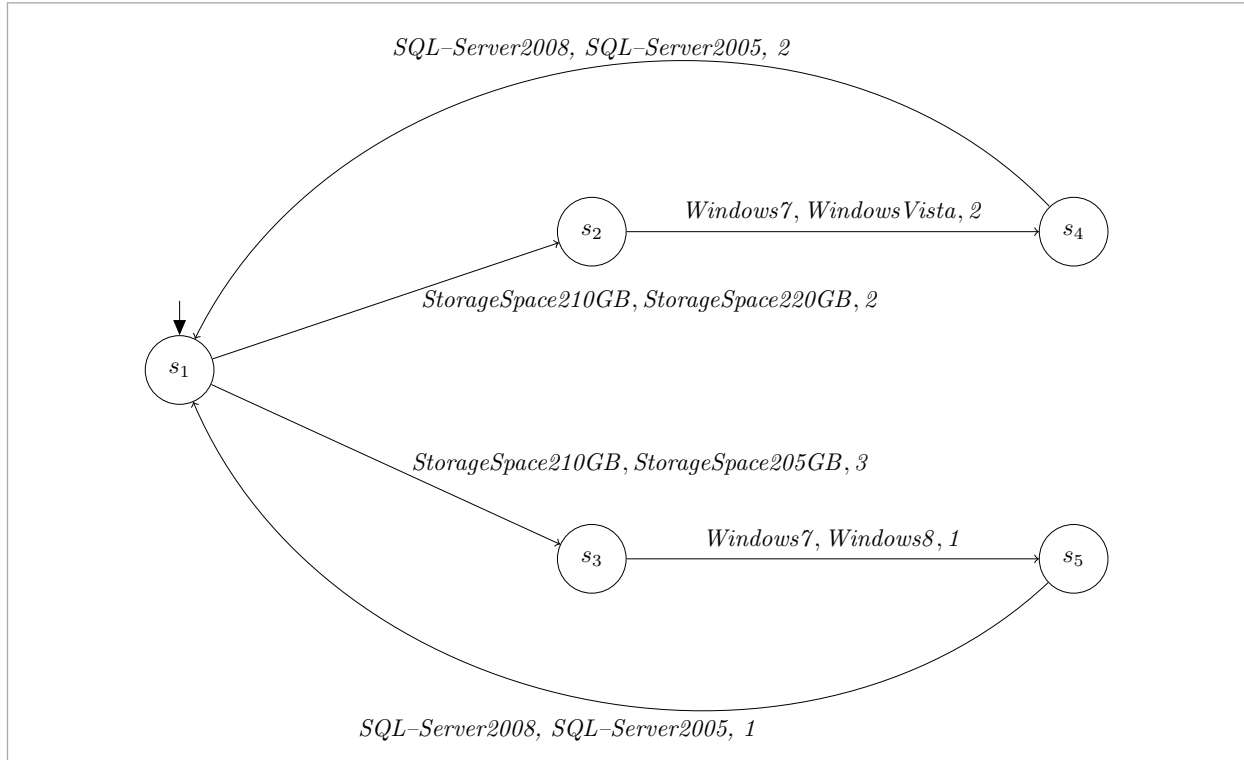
SQL–Server2008, SQL–Server2005, 2

$s_2$

Windows7, WindowsVista, 2

$s_4$

StorageSpace210GB, StorageSpace220GB, 2

$s_1$

StorageSpace210GB, StorageSpace205GB, 3

$s_3$

Windows7, Windows8, 1

$s_5$

SQL–Server2008, SQL–Server2005, 1